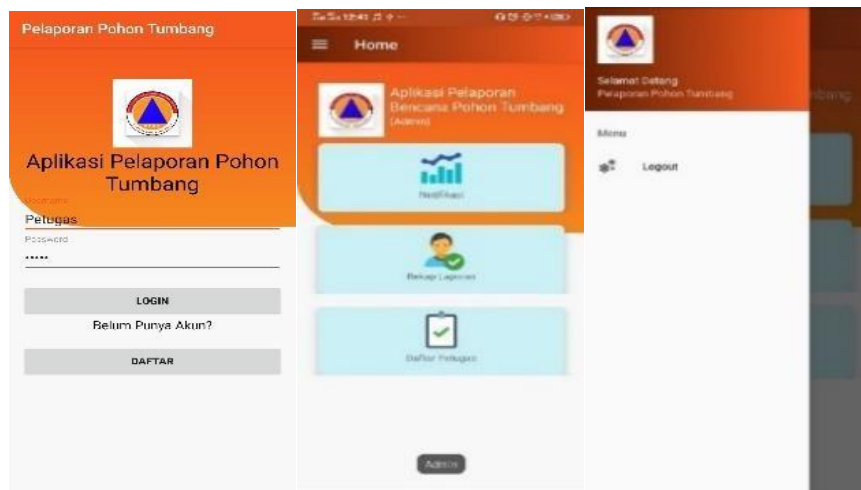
Pelaporan Pohon Tumbang

Aplikasi Pelaporan Pohon Tumbang

Username
Petugas
Password
•••••

LOGIN

Belum Punya Akun?

DAFTAR

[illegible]

Home

Aplikasi Pelaporan Bencana Pohon Tumbang
(Admin)

Notifikasi

Rekap Laporan

Daftar Petugas

Admin

Selamat Datang
Pelaporan Pohon Tumbang

Menu

Logout

mbang